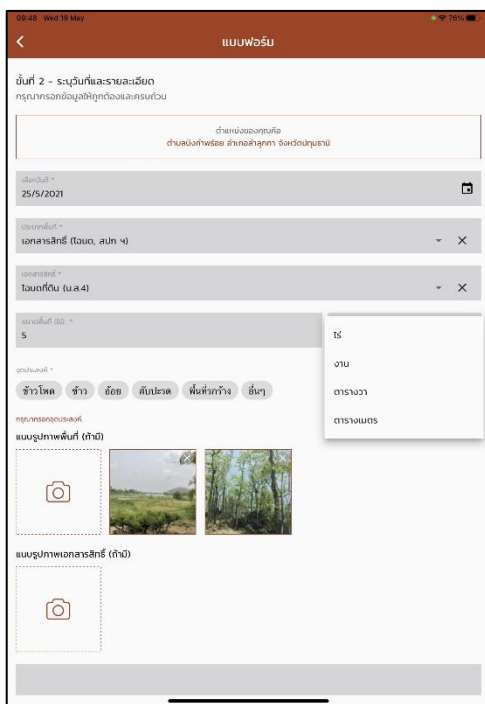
09:48 Wed 19 May
76%
แบบฟอร์ม

ขั้นที่ 2 - ระบุวันที่และรายละเอียด
กรุณากรอกข้อมูลให้ถูกต้องและครบถ้วน

ตำแหน่งของคุณคือ
ตำบลบึงคำพร้อย อำเภอลำลูกกา จังหวัดปทุมธานี

เลือกวันที่ *
25/5/2021

ประเภทพื้นที่ *
เอกสารสิทธิ์ (โฉนด, สปก ฯ)

เอกสารสิทธิ์ *
โฉนดที่ดิน (น.ส.4)

ขนาดพื้นที่ (ไร่) *
5

ไร่
งาน
ตารางวา
ตารางเมตร

จุดประสงค์ *
ข้าวโพด ข้าว อ้อย สับปะรด พื้นที่ว่างเปล่า อื่นๆ
กรุณากรอกจุดประสงค์
แนบรูปภาพพื้นที่ (ถ้ามี)

แนบรูปภาพเอกสารสิทธิ์ (ถ้ามี)